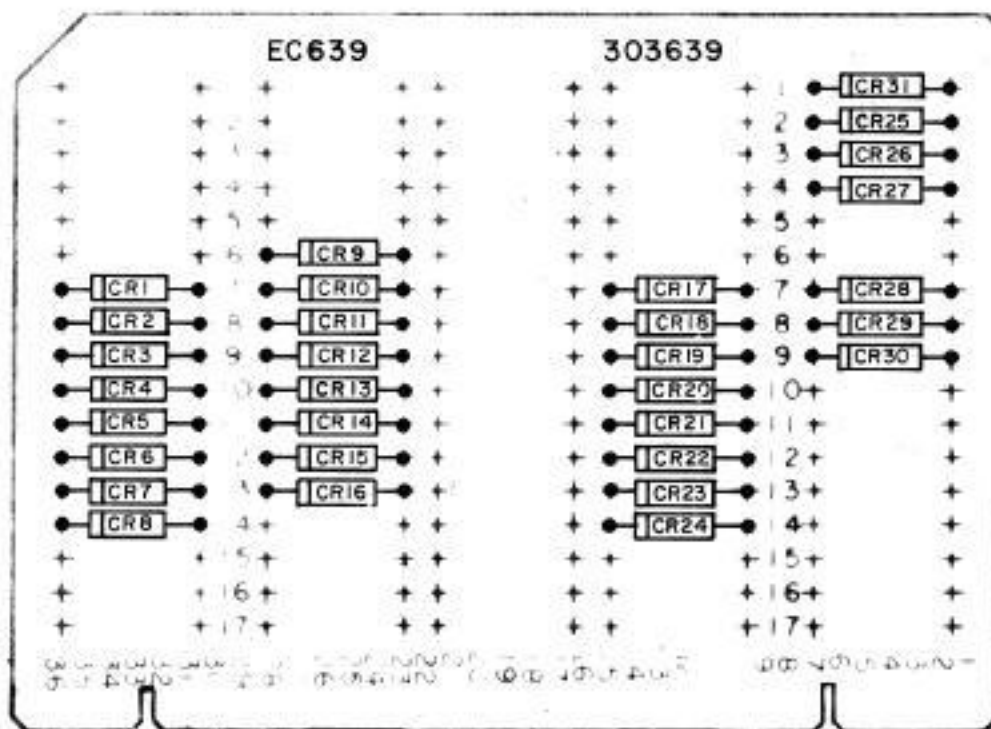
EC639

303639

1 CR31
2 CR25
3 CR26
4 CR27
5
6 CR9
7 CR1 CR10 CR17 CR28
8 CR2 CR11 CR18 CR29
9 CR3 CR12 CR19 CR30
10 CR4 CR13 CR20
11 CR5 CR14 CR21
12 CR6 CR15 CR22
13 CR7 CR16 CR23
14 CR8 CR24
15
16
17

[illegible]